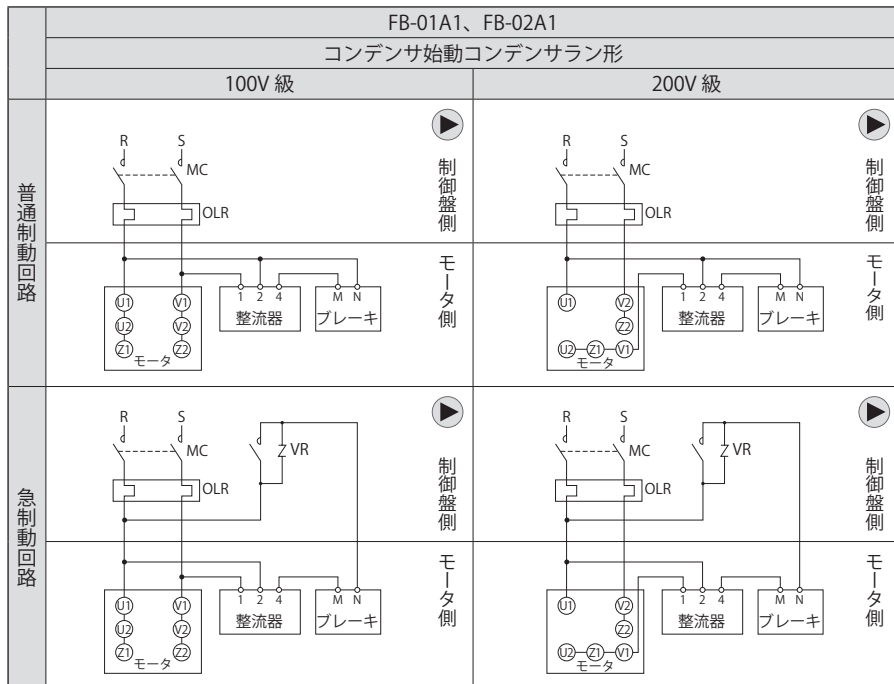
| | FB-01A1、FB-02A1 | |
|---|---|---|
| | コンデンサ始動コンデンサラン形 | |
| | 100V 級 | 200V 級 |
| 普通制動回路 | R S MC OLR 制御盤側 U1 V1 U2 V2 Z1 Z2 モータ 1 2 4 整流器 M N ブレーキ モータ側 | R S MC OLR 制御盤側 U1 V2 Z2 U2 Z1 V1 モータ 1 2 4 整流器 M N ブレーキ モータ側 |
| 急制動回路 | R S MC VR OLR 制御盤側 U1 V1 U2 V2 Z1 Z2 モータ 1 2 4 整流器 M N ブレーキ モータ側 | R S MC VR OLR 制御盤側 U1 V2 Z2 U2 Z1 V1 モータ 1 2 4 整流器 M N ブレーキ モータ側 |